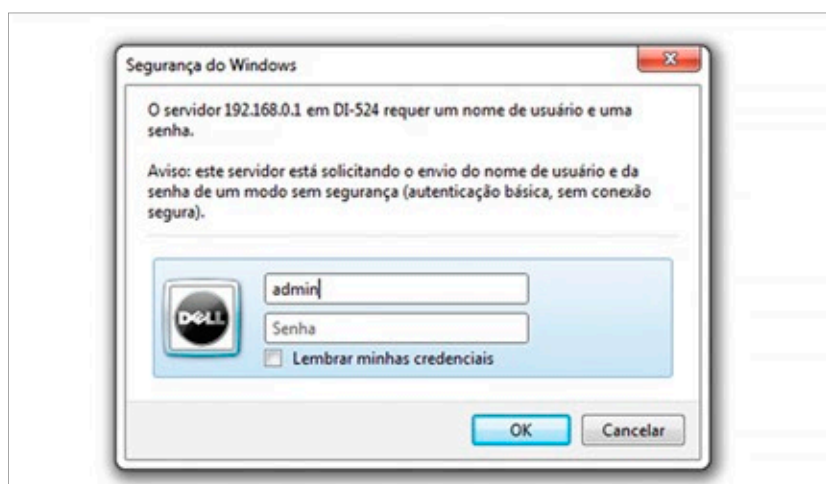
Segurança do Windows

O servidor 192.168.0.1 em DI-524 requer um nome de usuário e uma senha.

Aviso: este servidor está solicitando o envio do nome de usuário e da senha de um modo sem segurança (autenticação básica, sem conexão segura).

DELL

admin

Senha

Lembrar minhas credenciais

OK

Cancelar